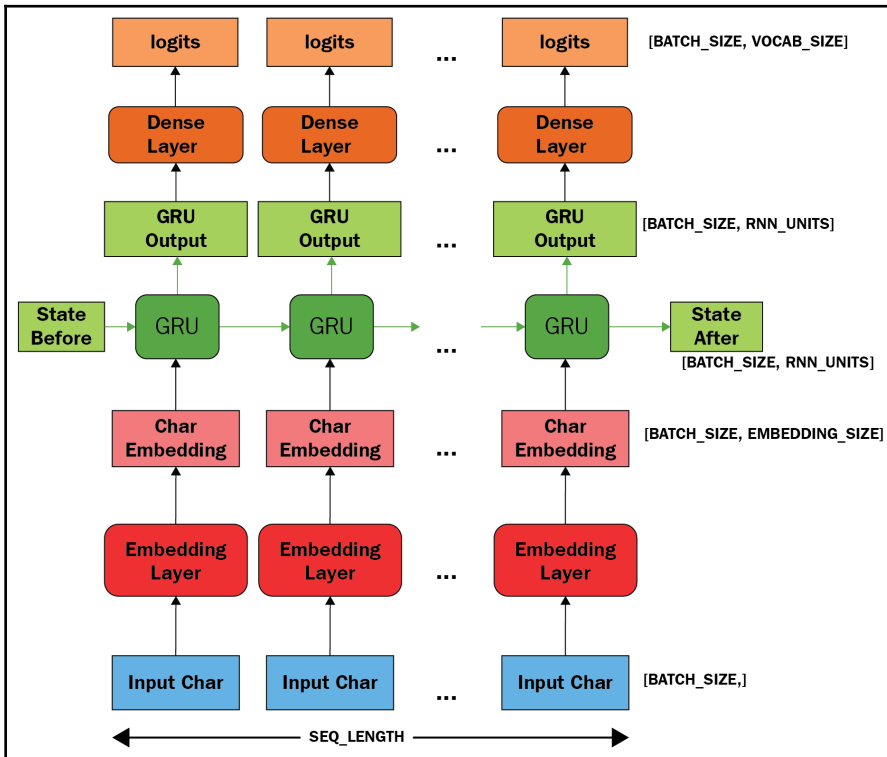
logits
logits
...
logits
[BATCH_SIZE, VOCAB_SIZE]

Dense Layer
Dense Layer
...
Dense Layer

GRU Output
GRU Output
...
GRU Output
[BATCH_SIZE, RNN_UNITS]

State Before
GRU
GRU
...
GRU
State After
[BATCH_SIZE, RNN_UNITS]

Char Embedding
Char Embedding
...
Char Embedding
[BATCH_SIZE, EMBEDDING_SIZE]

Embedding Layer
Embedding Layer
...
Embedding Layer

Input Char
Input Char
...
Input Char
[BATCH_SIZE,]

SEQ_LENGTH